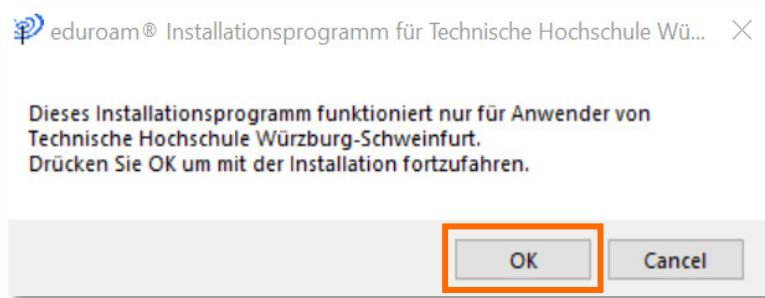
eduroam® Installationsprogramm für Technische Hochschule Wü...

Dieses Installationsprogramm funktioniert nur für Anwender von Technische Hochschule Würzburg-Schweinfurt.
Drücken Sie OK um mit der Installation fortzufahren.

OK

Cancel